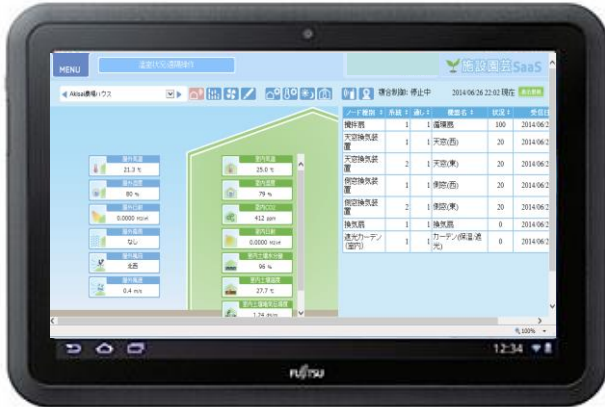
MENU

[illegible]

施設園芸SaaS

Akisai農場ハウス

複合制御: 停止中

2014/06/26 22:02 現在

| ノード種別 | 系統 | 通し | 機器名 | 状況 | 受信 |
|---|---|---|---|---|---|
| 攪拌扇 | 1 | 1 | 循環扇 | 100 | 2014/06/2 |
| 天窓換気装置 | 1 | 1 | 天窓(西) | 20 | 2014/06/2 |
| 天窓換気装置 | 2 | 1 | 天窓(東) | 20 | 2014/06/2 |
| 側窓換気装置 | 1 | 1 | 側窓(西) | 20 | 2014/06/2 |
| 側窓換気装置 | 2 | 1 | 側窓(東) | 20 | 2014/06/2 |
| 換気扇 | 1 | 1 | 換気扇 | 0 | 2014/06/2 |
| 遮光カーテン(屋内) | 1 | 1 | カーテン(保温・遮光) | 0 | 2014/06/2 |

屋外気温
21.3 ℃

屋外湿度
90 %

屋外日射
0.0000 W/m²

屋外降雨
なし

屋外風向
北西

屋外風速
0.4 m/s

室内気温
25.0 ℃

室内湿度
79 %

室内CO2
412 ppm

室内日射
0.0000 W/m²

室内土壌水分量
96 %

室内土壌温度
27.7 ℃

室内土壌電気伝導度
1.74 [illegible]

100%

12:34

FUJITSU